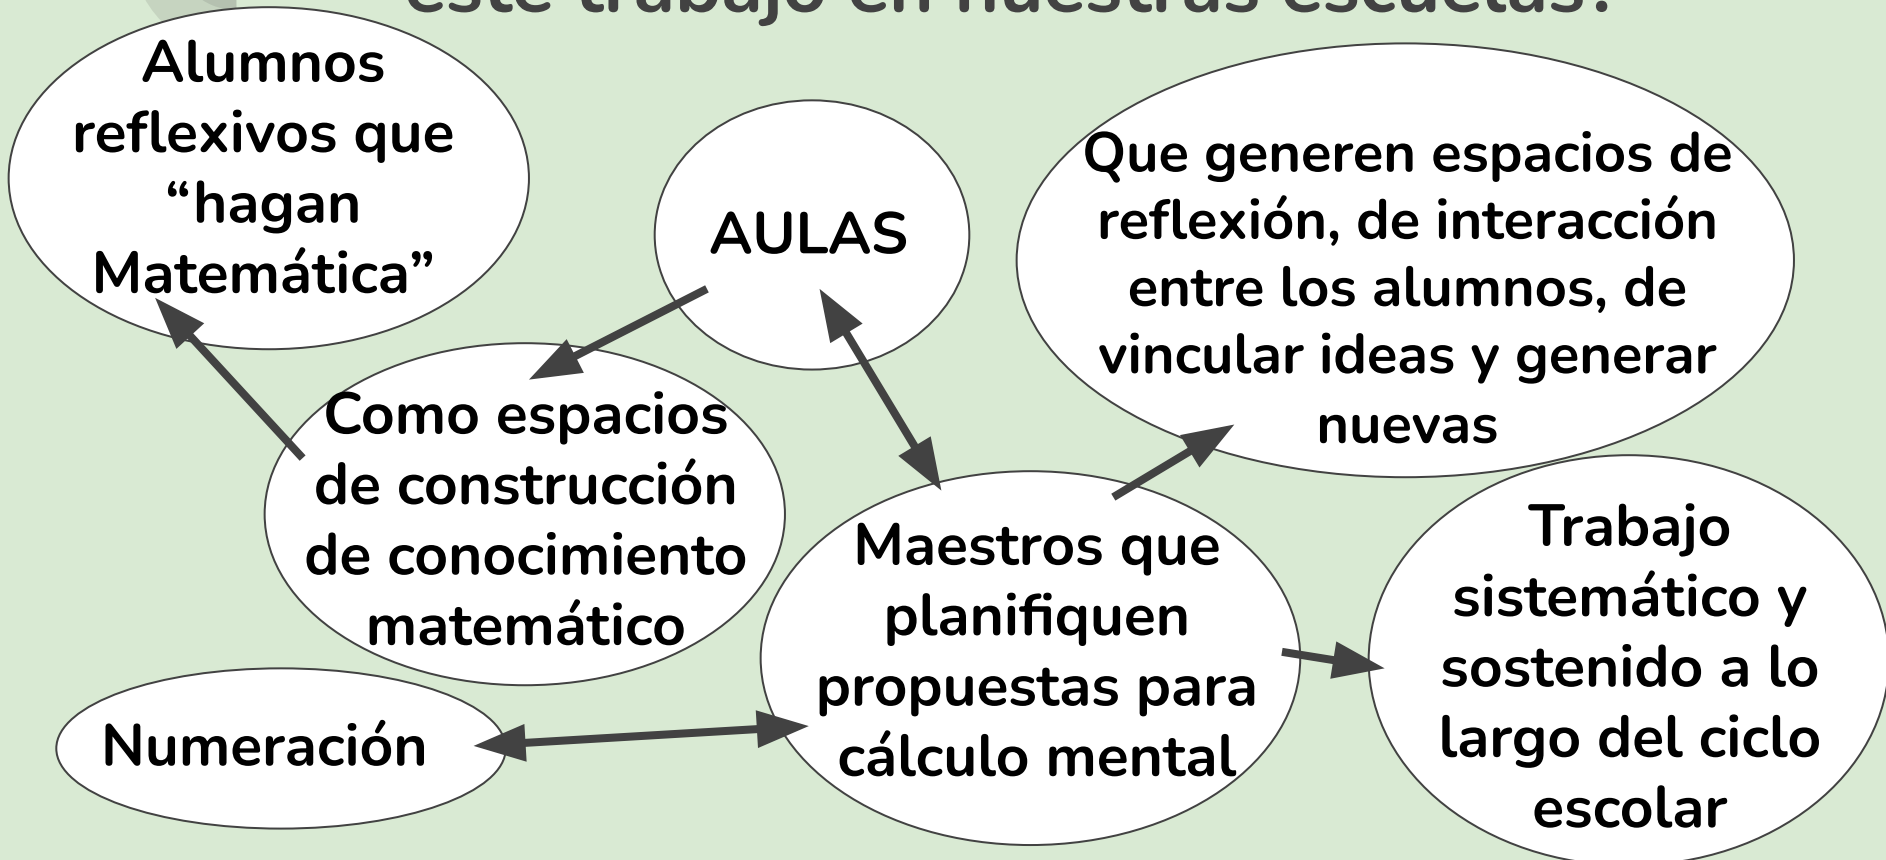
este trabajo en nuestras escuelas?

Alumnos reflexivos que “hagan Matemática”

AULAS

Que generen espacios de reflexión, de interacción entre los alumnos, de vincular ideas y generar nuevas

Como espacios de construcción de conocimiento matemático

Maestros que planifiquen propuestas para cálculo mental

Trabajo sistemático y sostenido a lo largo del ciclo escolar

Numeración